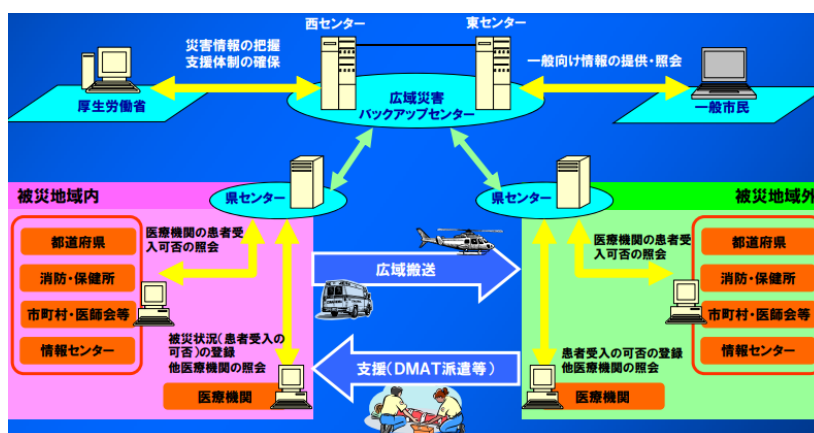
西センター

東センター

災害情報の把握
支援体制の確保

一般向け情報の提供・照会

厚生労働省

広域災害
バックアップセンター

一般市民

被災地域内

県センター

県センター

被災地域外

都道府県

消防・保健所

市町村・医師会等

情報センター

医療機関の患者受入可否の照会

広域搬送

医療機関の患者受入可否の照会

都道府県

消防・保健所

市町村・医師会等

情報センター

被災状況(患者受入の可否)の登録
他医療機関の照会

支援(DMAT派遣等)

患者受入の可否の登録
他医療機関の照会

医療機関

医療機関